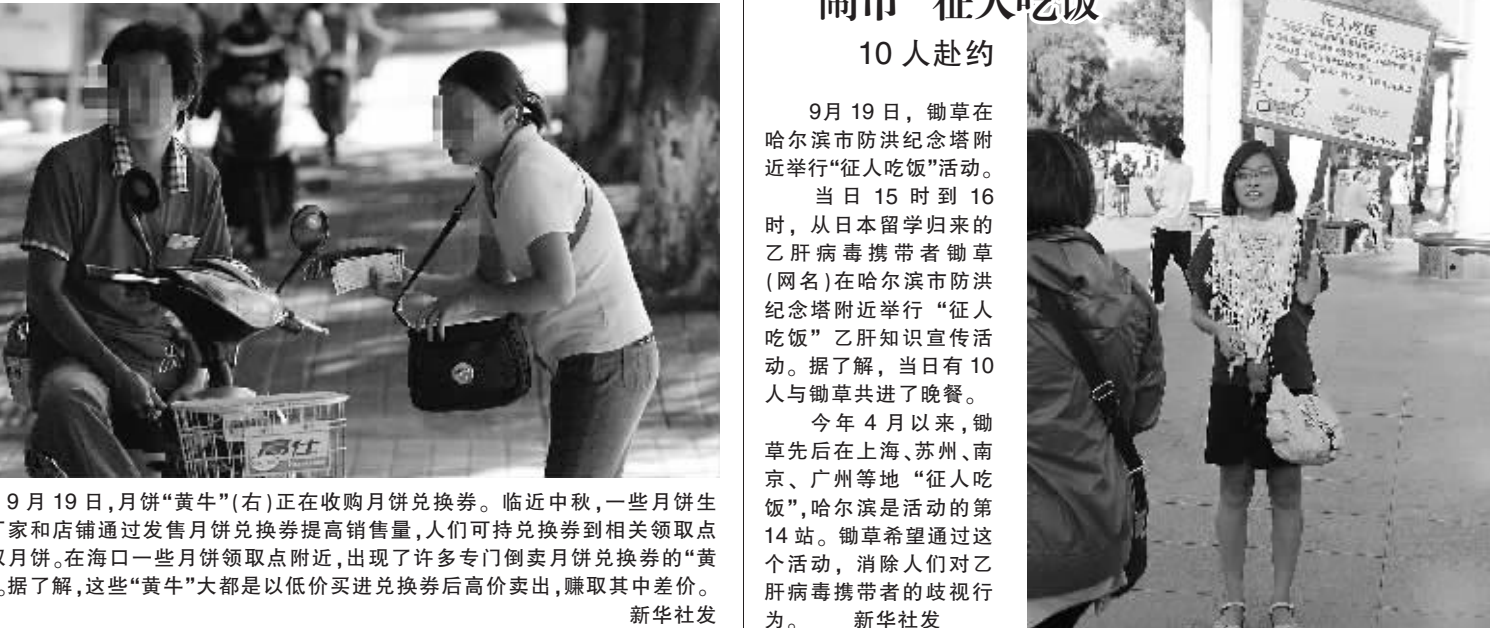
高仕

9 月 19 日,月饼"黄牛"(右)正在收购月饼兑换券。临近中秋,一些月饼生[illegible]家和店铺通过发售月饼兑换券提高销售量,人们可持兑换券到相关领取点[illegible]取月饼。在海口一些月饼领取点附近,出现了许多专门倒卖月饼兑换券的"黄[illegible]。据了解,这些"黄牛"大都是以低价买进兑换券后高价卖出,赚取其中差价。

新华社发

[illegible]市"征人吃饭

10 人赴约

9月 19 日,锄草在哈尔滨市防洪纪念塔附近举行"征人吃饭"活动。

当日 15 时到 16 时,从日本留学归来的乙肝病毒携带者锄草(网名)在哈尔滨市防洪纪念塔附近举行"征人吃饭"乙肝知识宣传活动。据了解,当日有 10 人与锄草共进了晚餐。

今年 4 月以来,锄草先后在上海、苏州、南京、广州等地"征人吃饭",哈尔滨是活动的第 14 站。锄草希望通过这个活动,消除人们对乙肝病毒携带者的歧视行为。 新华社发

征人吃饭

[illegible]